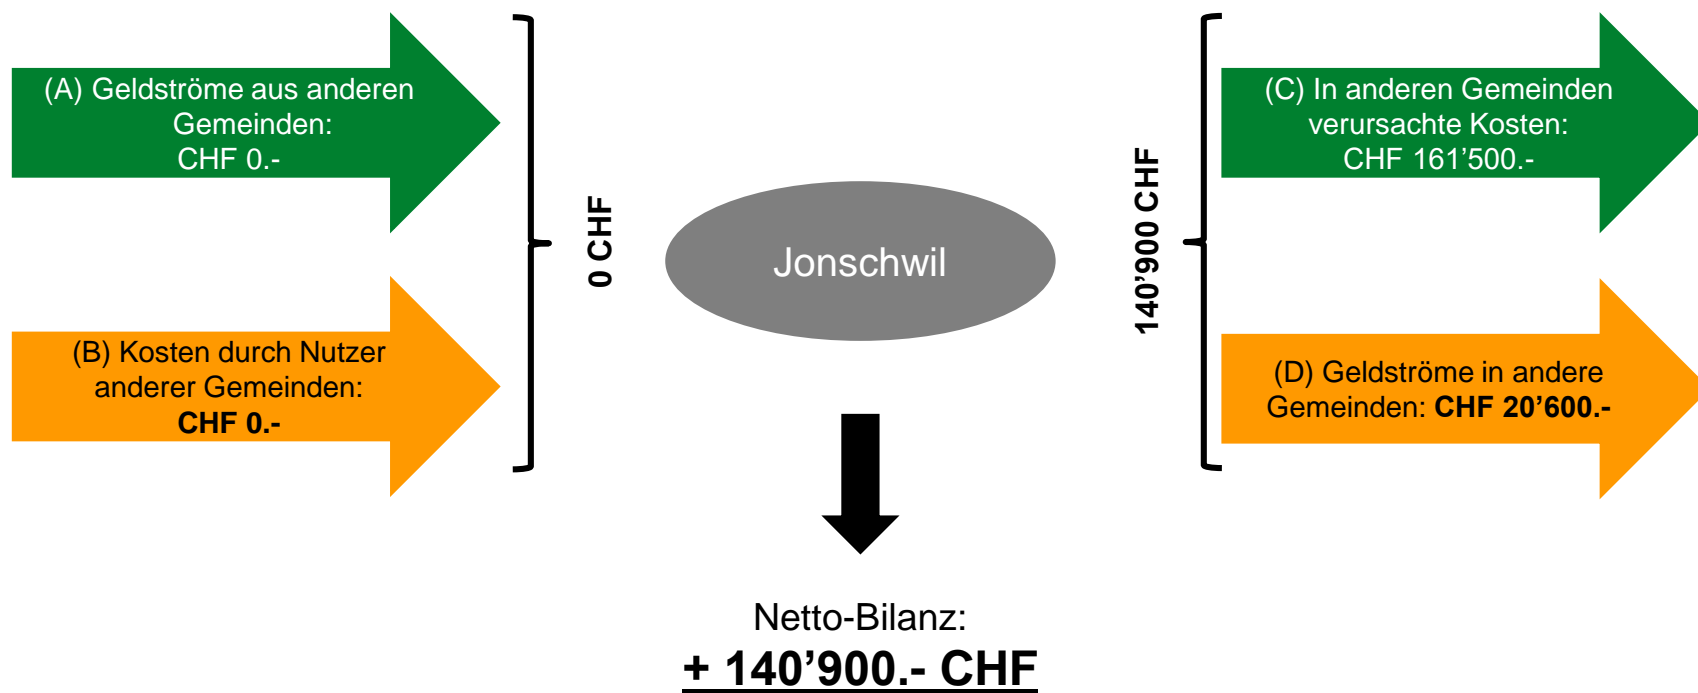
(A) Geldströme aus anderen Gemeinden:
CHF 0.-

(B) Kosten durch Nutzer anderer Gemeinden:
**CHF 0.-**

0 CHF

Jonschwil

140’900 CHF

(C) In anderen Gemeinden verursachte Kosten:
CHF 161’500.-

(D) Geldströme in andere Gemeinden: **CHF 20’600.-**

Netto-Bilanz:
**+ 140’900.- CHF**